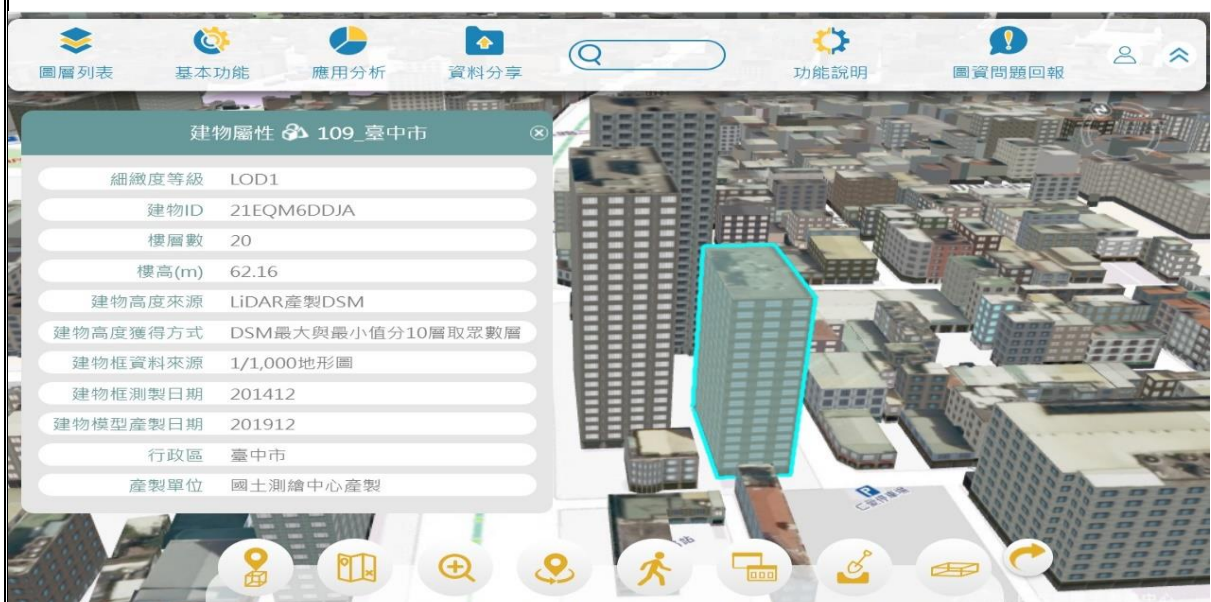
圖層列表 基本功能 應用分析 資料分享 功能說明 圖資問題回報

建物屬性 109_臺中市

| | |
|---|---|
| 細緻度等級 | LOD1 |
| 建物ID | 21EQM6DDJA |
| 樓層數 | 20 |
| 樓高(m) | 62.16 |
| 建物高度來源 | LiDAR產製DSM |
| 建物高度獲得方式 | DSM最大與最小值分10層取眾數層 |
| 建物框資料來源 | 1/1,000地形圖 |
| 建物框測製日期 | 201412 |
| 建物模型產製日期 | 201912 |
| 行政區 | 臺中市 |
| 產製單位 | 國土測繪中心產製 |